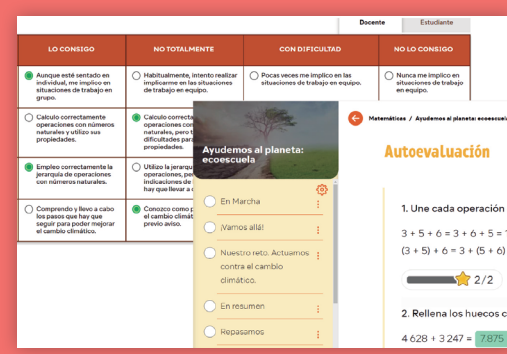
Docente
Estudiante

| LO CONSIGO | NO TOTALMENTE | CON DIFICULTAD | NO LO CONSIGO |
|---|---|---|---|
| Aunque esté sentado en individual, me implico en situaciones de trabajo en grupo. | Habitualmente, intento realizar implicarme en las situaciones de trabajo en equipo. | Pocas veces me implico en las situaciones de trabajo en equipo. | Nunca me implico en situaciones de trabajo en equipo. |
| Calculo correctamente operaciones con números naturales y utilizo sus propiedades. | Calculo correcta operaciones con naturales, pero t dificultades para propiedades. | | |
| Empleo correctamente la jerarquía de operaciones con números naturales. | Utilizo la jerarqu operaciones, pe indicaciones de hay que llevar a | | |
| Comprendo y llevo a cabo los pasos que hay que seguir para poder mejorar el cambio climático. | Conozco com el cambio climát previo aviso. | | |

Ayudemos al planeta: ecoescuela

En Marcha
¡Vamos allá!
Nuestro reto. Actuamos contra el cambio climático.
En resumen
Repasamos

Matemáticas / Ayudemos al planeta: ecoescuel

Autoevaluación

1. Una cada operación

$3 + 5 + 6 = 3 + 6 + 5 =$
$(3 + 5) + 6 = 3 + (5 + 6)$

2/2

2. Rellena los huecos c

$4\,628 + 3\,247 =$ 7875